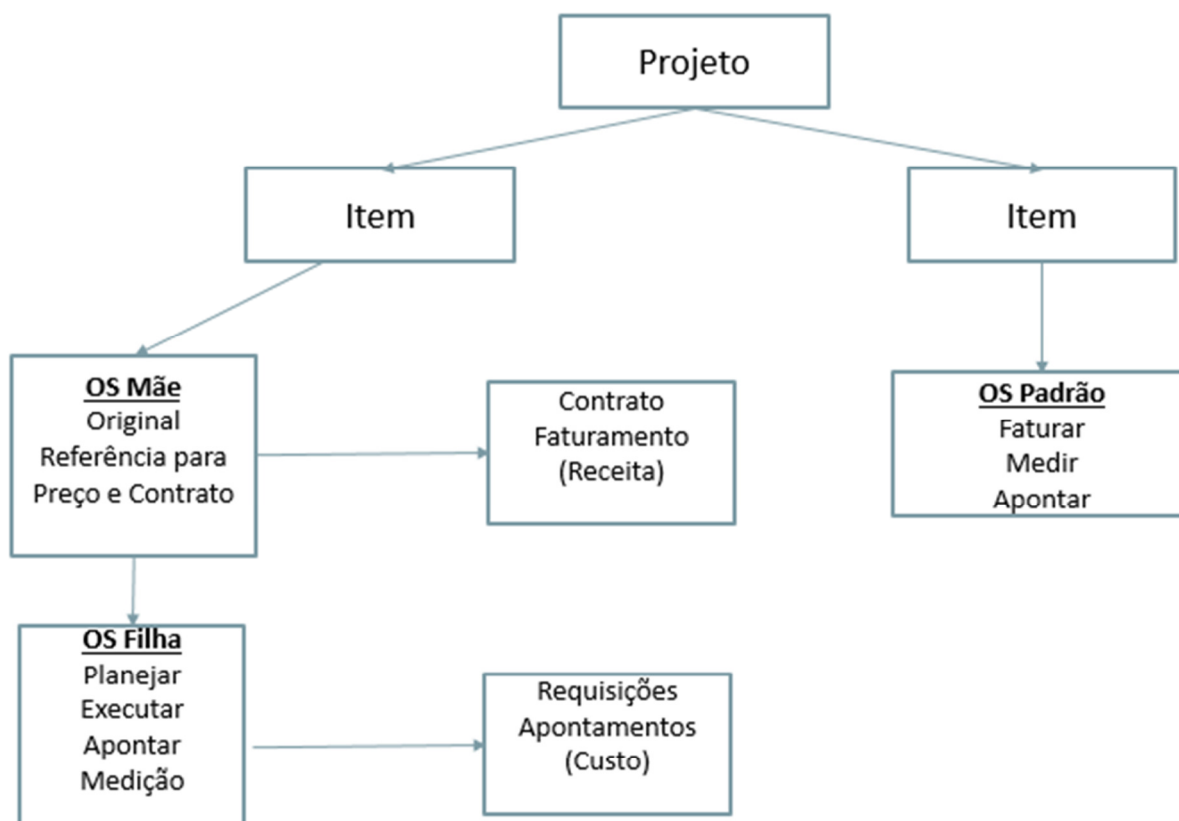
Projeto

Item

Item

OS Mãe
Original
Referência para
Preço e Contrato

Contrato
Faturamento
(Receita)

OS Padrão
Faturar
Medir
Apontar

OS Filha
Planejar
Executar
Apontar
Medição

Requisições
Apontamentos
(Custo)